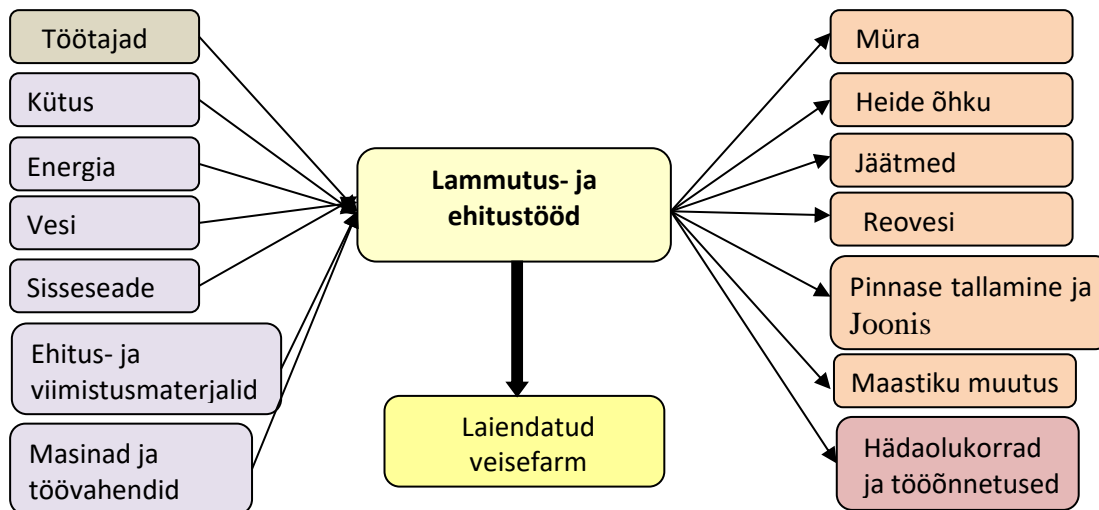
Töötajad

Kütus

Energia

Vesi

Sisseseade

Ehitus- ja viimistusmaterjalid

Masinad ja töövahendid

Lammutus- ja ehitustööd

Laiendatud veisefarm

Müra

Heide õhku

Jäätmed

Reovesi

Pinnase tallamine ja Joonis

Maastiku muutus

Hädaolukorrad ja tööõnnetused